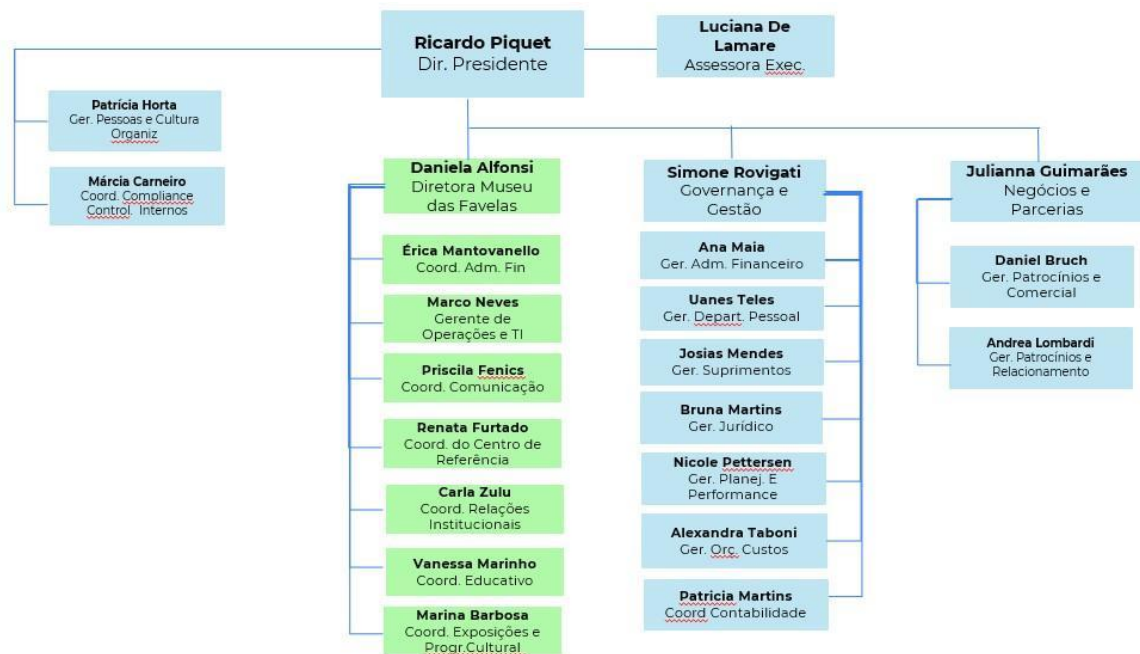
**Ricardo Piquet**
Dir. Presidente

**Luciana De Lamare**
Assessora Exec.

**Patrícia Horta**
Ger. Pessoas e Cultura Organiz

**Márcia Carneiro**
Coord. Compliance Control. Internos

**Daniela Alfonsi**
Diretora Museu das Favelas

**Érica Mantovanello**
Coord. Adm. Fin

**Marco Neves**
Gerente de Operações e TI

**Priscila Fenics**
Coord. Comunicação

**Renata Furtado**
Coord. do Centro de Referência

**Carla Zulu**
Coord. Relações Institucionais

**Vanessa Marinho**
Coord. Educativo

**Marina Barbosa**
Coord. Exposições e Progr.Cultural

**Simone Rovigati**
Governança e Gestão

**Ana Maia**
Ger. Adm. Financeiro

**Uanes Teles**
Ger. Depart. Pessoal

**Josias Mendes**
Ger. Suprimentos

**Bruna Martins**
Ger. Jurídico

**Nicole Pettersen**
Ger. Planej. E Performance

**Alexandra Taboni**
Ger. Orc. Custos

**Patricia Martins**
Coord Contabilidade

**Julianna Guimarães**
Negócios e Parcerias

**Daniel Bruch**
Ger. Patrocínios e Comercial

**Andrea Lombardi**
Ger. Patrocínios e Relacionamento